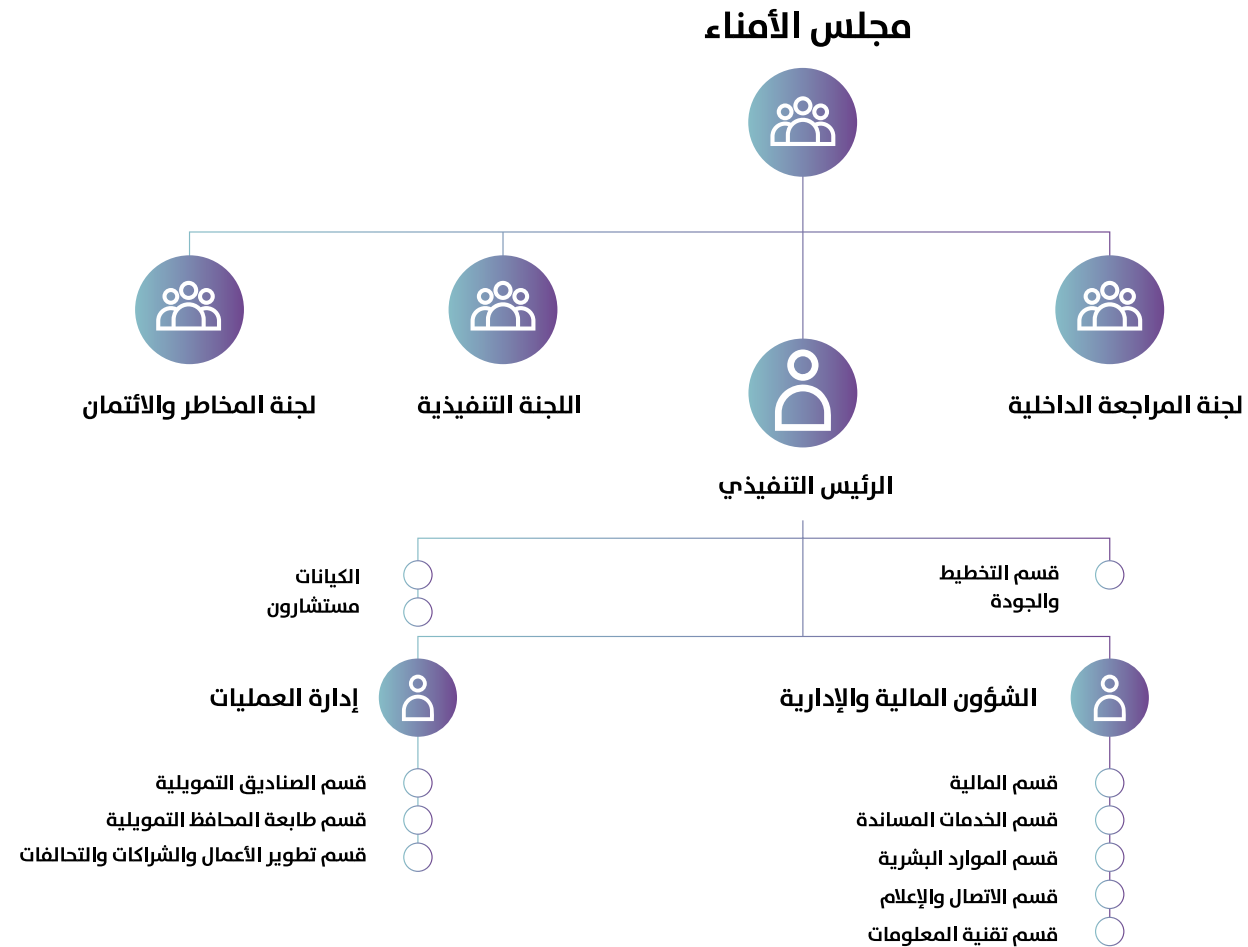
مجلس الأمناء

لجنة المراجعة الداخلية

اللجنة التنفيذية

لجنة المخاطر والائتمان

الرئيس التنفيذي

قسم التخطيط والجودة

الكيانات

مستشارون

الشؤون المالية والإدارية

قسم المالية

قسم الخدمات المساندة

قسم الموارد البشرية

قسم الاتصال والإعلام

قسم تقنية المعلومات

إدارة العمليات

قسم الصناديق التمويلية

قسم طابعة المحافظ التمويلية

قسم تطوير الأعمال والشراكات والتحالفات